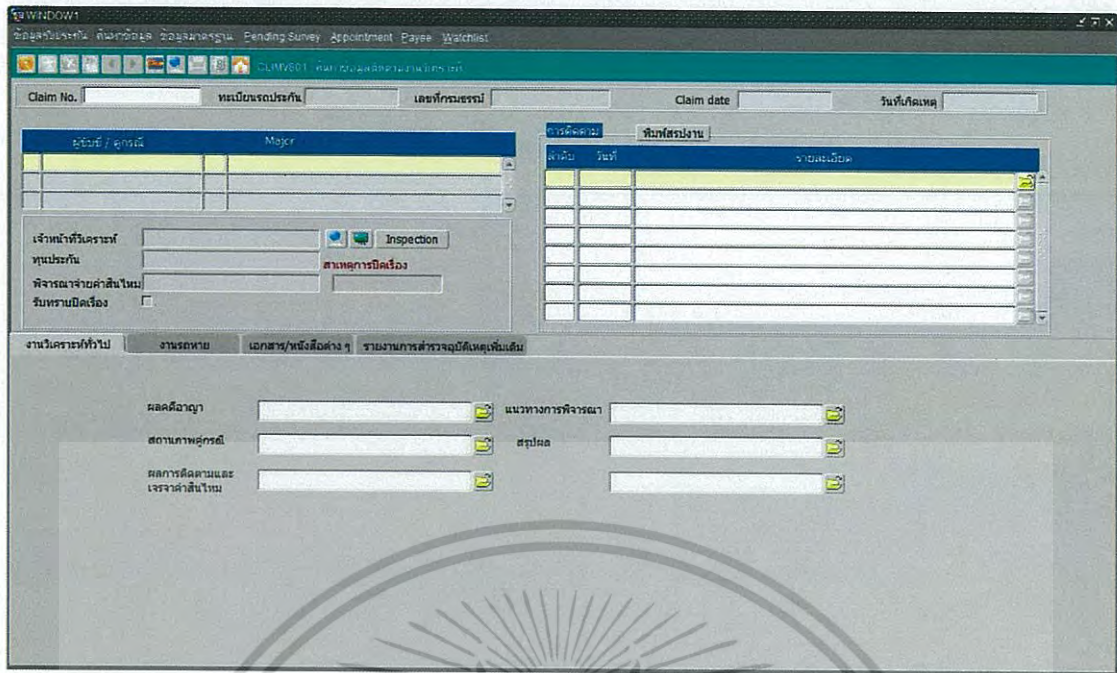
WINDOW1

ข้อมูลรับประกัน ค้นหาข้อมูล ข้อมูลมาตรฐาน Pending Survey Appointment Payee Watchlist

CLMV601 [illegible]

Claim No. ทะเบียนรถประกัน เลขที่กรมธรรม์ Claim date วันที่เกิดเหตุ

ผู้ขับขี่ / คู่กรณี Major

การติดตาม พิมพ์สรุปงาน

ลำดับ วันที่ รายละเอียด

เจ้าหน้าที่วิเคราะห์ Inspection

ทุนประกัน สาเหตุการปิดเรื่อง

พิจารณาจ่ายค่าสินไหม

รับทราบปิดเรื่อง

งานวิเคราะห์ทั่วไป งานรถหาย เอกสาร/หนังสือต่าง ๆ รายงานการสำรวจอุบัติเหตุเพิ่มเติม

ผลคดีอาญา แนวทางการพิจารณา

สถานภาพคู่กรณี สรุปผล

ผลการติดตามและเจรจาค่าสินไหม